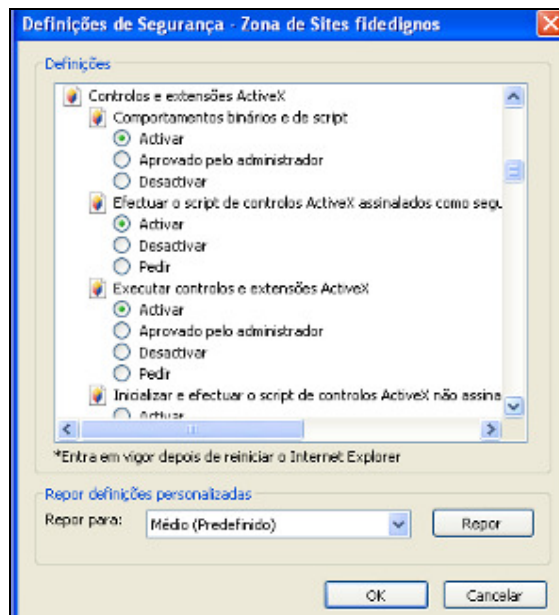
Definições de Segurança - Zona de Sites fidedignos

Definições

Controlos e extensões ActiveX
Comportamentos binários e de script
Activar
Aprovado pelo administrador
Desactivar
Efectuar o script de controlos ActiveX assinalados como segu
Activar
Desactivar
Pedir
Executar controlos e extensões ActiveX
Activar
Aprovado pelo administrador
Desactivar
Pedir
Inicializar e efectuar o script de controlos ActiveX não assina
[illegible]

*Entra em vigor depois de reiniciar o Internet Explorer

Repor definições personalizadas
Repor para: Médio (Predefinido) Repor

OK Cancelar